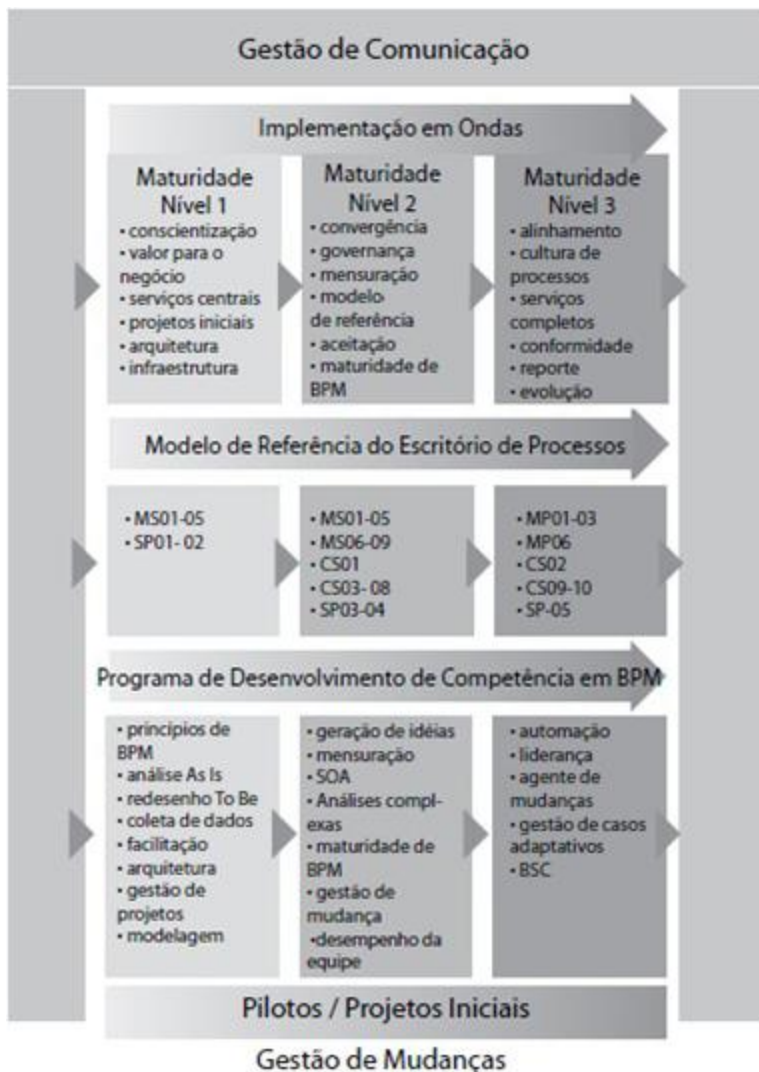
Gestão de Comunicação

Implementação em Ondas

Maturidade Nível 1
• conscientização
• valor para o negócio
• serviços centrais
• projetos iniciais
• arquitetura
• infraestrutura

Maturidade Nível 2
• convergência
• governança
• mensuração
• modelo de referência
• aceitação
• maturidade de BPM

Maturidade Nível 3
• alinhamento
• cultura de processos
• serviços completos
• conformidade
• reporte
• evolução

Modelo de Referência do Escritório de Processos

• MS01-05
• SP01- 02

• MS01-05
• MS06-09
• CS01
• CS03- 08
• SP03-04

• MP01-03
• MP06
• CS02
• CS09-10
• SP-05

Programa de Desenvolvimento de Competência em BPM

• princípios de BPM
• análise As Is
• redesenho To Be
• coleta de dados
• facilitação
• arquitetura
• gestão de projetos
• modelagem

• geração de idéias
• mensuração
• SOA
• Análises complexas
• maturidade de BPM
• gestão de mudança
• desempenho da equipe

• automação
• liderança
• agente de mudanças
• gestão de casos adaptativos
• BSC

Pilotos / Projetos Iniciais

Gestão de Mudanças